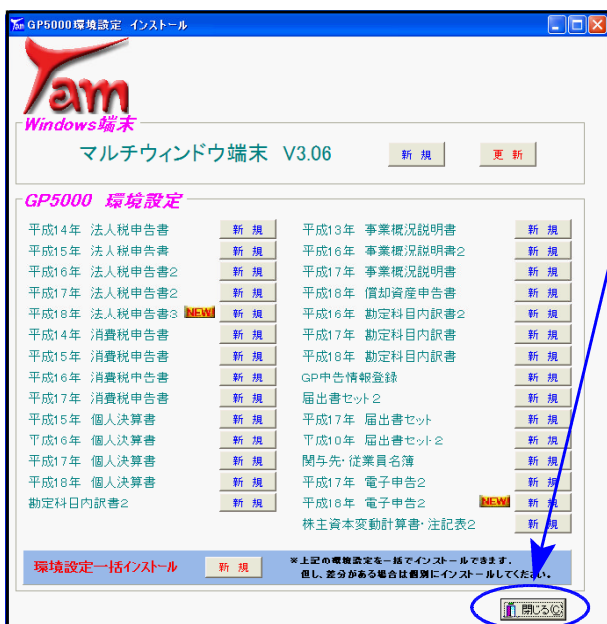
GP5000環境設定 インストール

Yam

Windows端末

マルチウィンドウ端末 V3.06 新規 更新

GP5000 環境設定

平成14年 法人税申告書 新規
平成15年 法人税申告書 新規
平成16年 法人税申告書2 新規
平成17年 法人税申告書2 新規
平成18年 法人税申告書3 NEW 新規
平成14年 消費税申告書 新規
平成15年 消費税申告書 新規
平成16年 消費税申告書 新規
平成17年 消費税申告書 新規
平成15年 個人決算書 新規
平成16年 個人決算書 新規
平成17年 個人決算書 新規
平成18年 個人決算書 新規
勘定科目内訳書2 新規

平成13年 事業概況説明書 新規
平成16年 事業概況説明書2 新規
平成17年 事業概況説明書 新規
平成18年 償却資産申告書 新規
平成16年 勘定科目内訳書2 新規
平成17年 勘定科目内訳書 新規
平成18年 勘定科目内訳書 新規
GP申告情報登録 新規
届出書セット2 新規
平成17年 届出書セット 新規
平成10年 届出書セット2 新規
関与先・従業員名簿 新規
平成17年 電子申告2 新規
平成18年 電子申告2 NEW 新規
株主資本変動計算書・注記表2 新規

環境設定一括インストール 新規
※上記の環境設定を一括でインストールできます。
但し、差分がある場合は個別にインストールしてください。

閉じる(C)